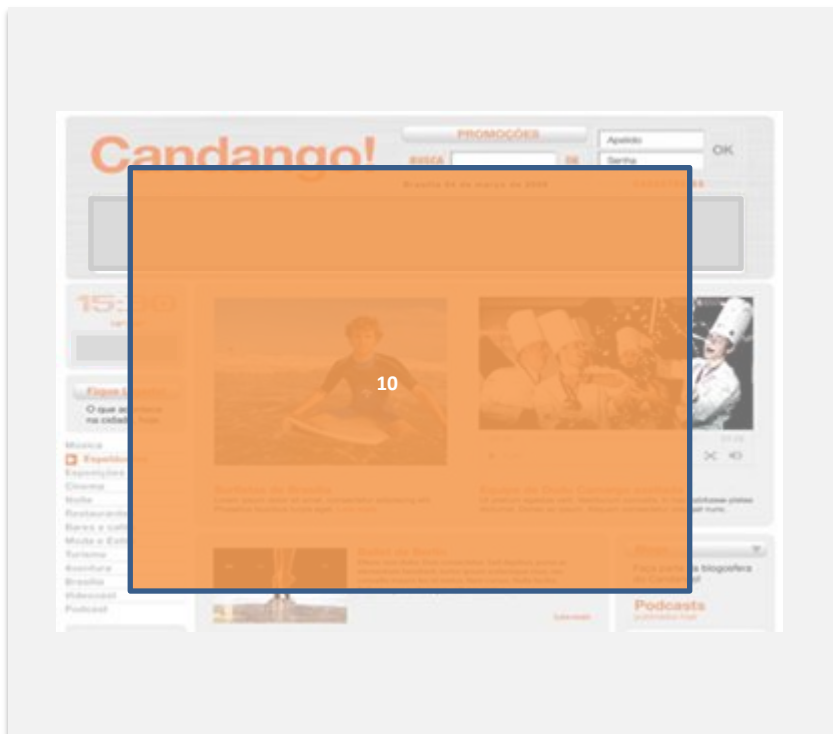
Candango!

PROMOÇÕES

BUSCA

OK

Apelido

Senha

OK

10

Fique

O que

na cidade

Música

Espetáculos

Exposições

Cinema

Noite

Restaurantes

Bares e cafés

Moda e Estilo

Turismo

Aventura

Brasília

Videocast

Podcast

Faça parte da blogosfera do Candango!

Podcasts